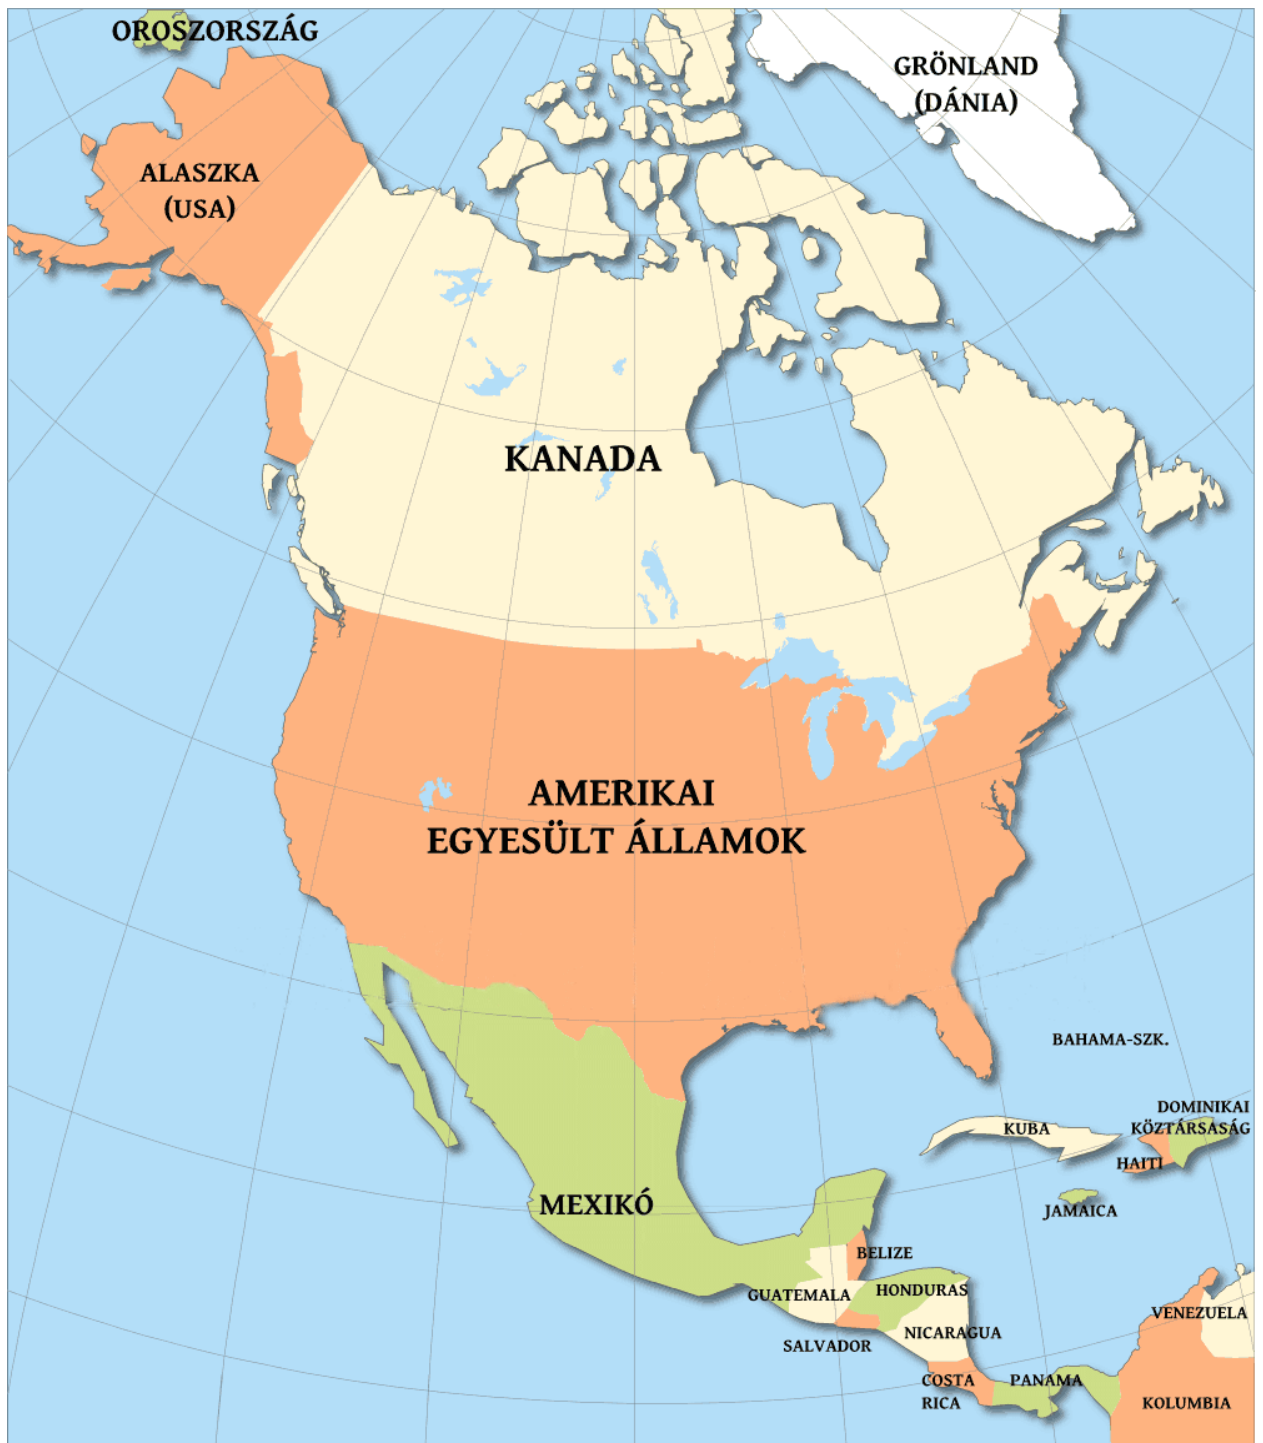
OROSZORSZÁG

GRÖNLAND (DÁNIA)

ALASZKA (USA)

KANADA

AMERIKAI EGYESÜLT ÁLLAMOK

BAHAMA-SZK.

DOMINIKAI KÖZTÁRSASÁG

KUBA

HAITI

JAMAICA

MEXIKÓ

BELIZE

GUATEMALA

HONDURAS

VENEZUELA

NICARAGUA

SALVADOR

COSTA RICA

PANAMA

KOLUMBIA